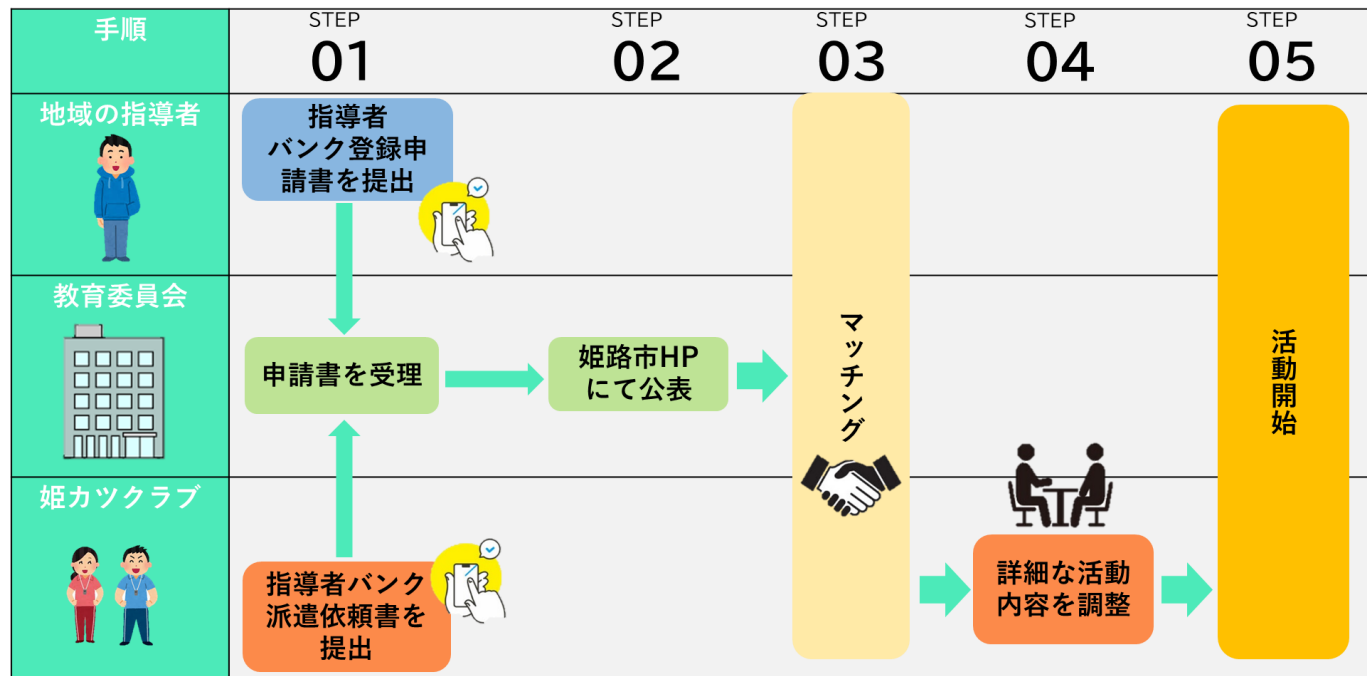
| 手順 | STEP 01 | STEP 02 | STEP 03 | STEP 04 | STEP 05 |
|---|---|---|---|---|---|
| 地域の指導者 | 指導者バンク登録申請書を提出 | | マッチング | | 活動開始 |
| 教育委員会 | 申請書を受理 | 姫路市HPにて公表 | | | |
| 姫カツクラブ | 指導者バンク派遣依頼書を提出 | | | 詳細な活動内容を調整 | |